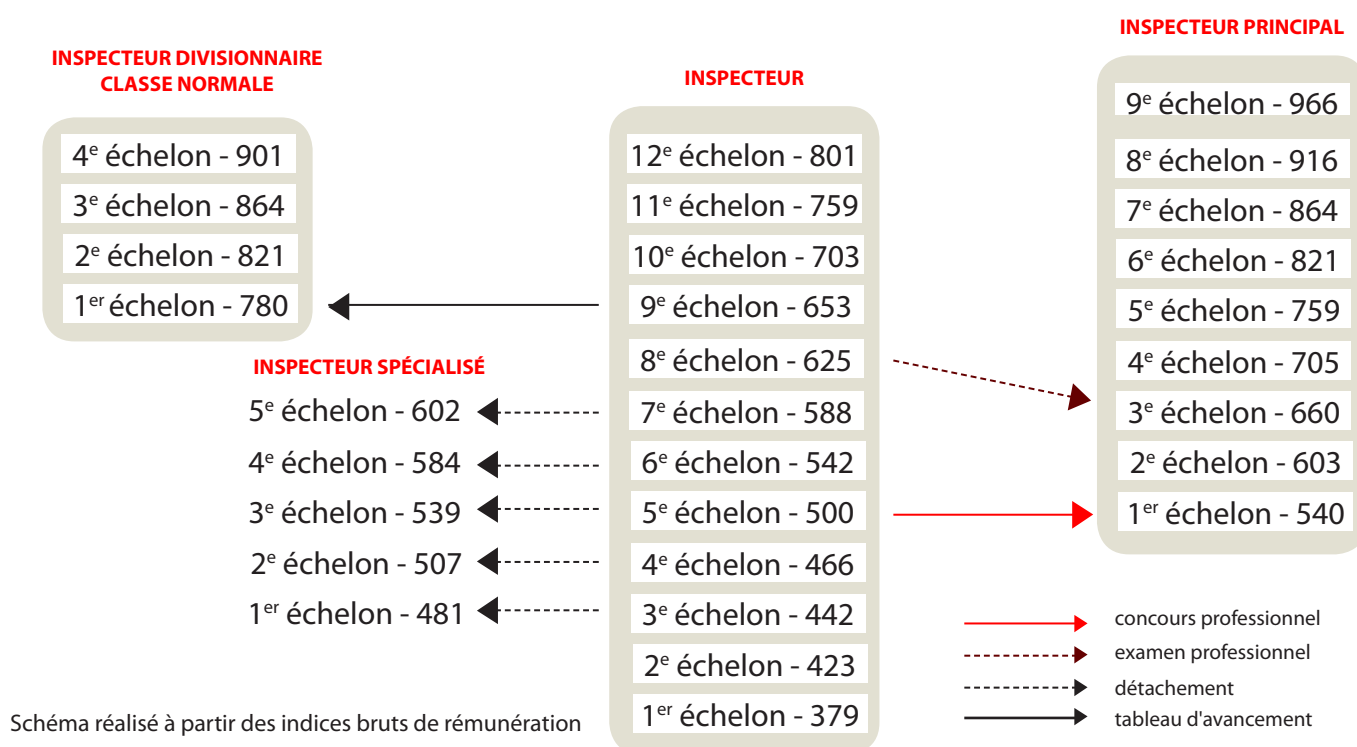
INSPECTEUR DIVISIONNAIRE CLASSE NORMALE

4$^{e}$ échelon - 901
3$^{e}$ échelon - 864
2$^{e}$ échelon - 821
1$^{er}$ échelon - 780

INSPECTEUR SPÉCIALISÉ

5$^{e}$ échelon - 602
4$^{e}$ échelon - 584
3$^{e}$ échelon - 539
2$^{e}$ échelon - 507
1$^{er}$ échelon - 481

INSPECTEUR

12$^{e}$ échelon - 801
11$^{e}$ échelon - 759
10$^{e}$ échelon - 703
9$^{e}$ échelon - 653
8$^{e}$ échelon - 625
7$^{e}$ échelon - 588
6$^{e}$ échelon - 542
5$^{e}$ échelon - 500
4$^{e}$ échelon - 466
3$^{e}$ échelon - 442
2$^{e}$ échelon - 423
1$^{er}$ échelon - 379

INSPECTEUR PRINCIPAL

9$^{e}$ échelon - 966
8$^{e}$ échelon - 916
7$^{e}$ échelon - 864
6$^{e}$ échelon - 821
5$^{e}$ échelon - 759
4$^{e}$ échelon - 705
3$^{e}$ échelon - 660
2$^{e}$ échelon - 603
1$^{er}$ échelon - 540

concours professionnel
examen professionnel
détachement
tableau d'avancement

Schéma réalisé à partir des indices bruts de rémunération